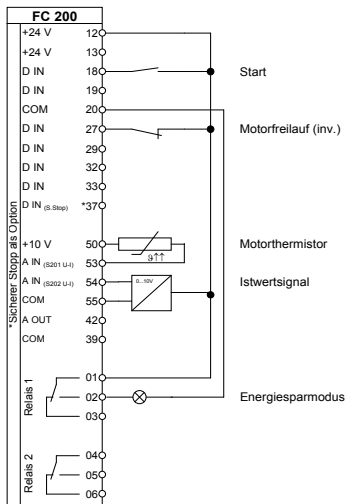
FC 200

+24 V 12
+24 V 13
D IN 18
D IN 19
COM 20
D IN 27
D IN 29
D IN 32
D IN 33
D IN (S.Stop) *37
+10 V 50
A IN (S201 U-I) 53
A IN (S202 U-I) 54
COM 55
A OUT 42
COM 39

*Sicherer Stopp als Option

Relais 1
01
02
03

Relais 2
04
05
06

Start
Motorfreilauf (inv.)
Motorthermistor
$\vartheta\uparrow\uparrow$
Istwertsignal
0...10V
Energiesparmodus